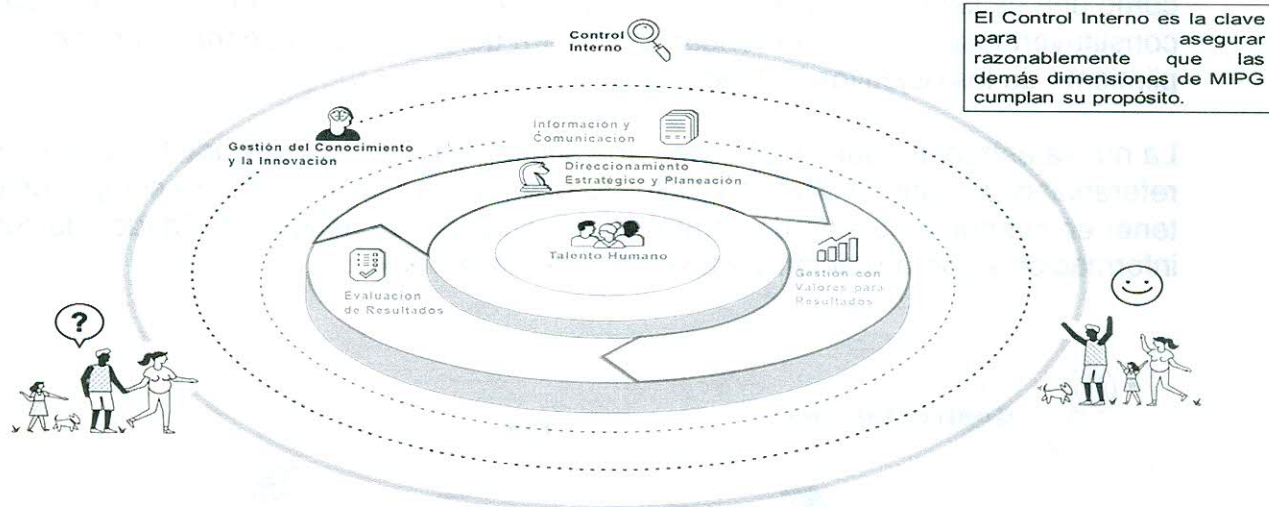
Control Interno

El Control Interno es la clave para asegurar razonablemente que las demás dimensiones de MIPG cumplan su propósito.

Gestión del Conocimiento y la Innovación

Información y Comunicación

Direccionamiento Estrategico y Planeación

Talento Humano

Gestión con Valores para Resultados

Evaluación de Resultados

?